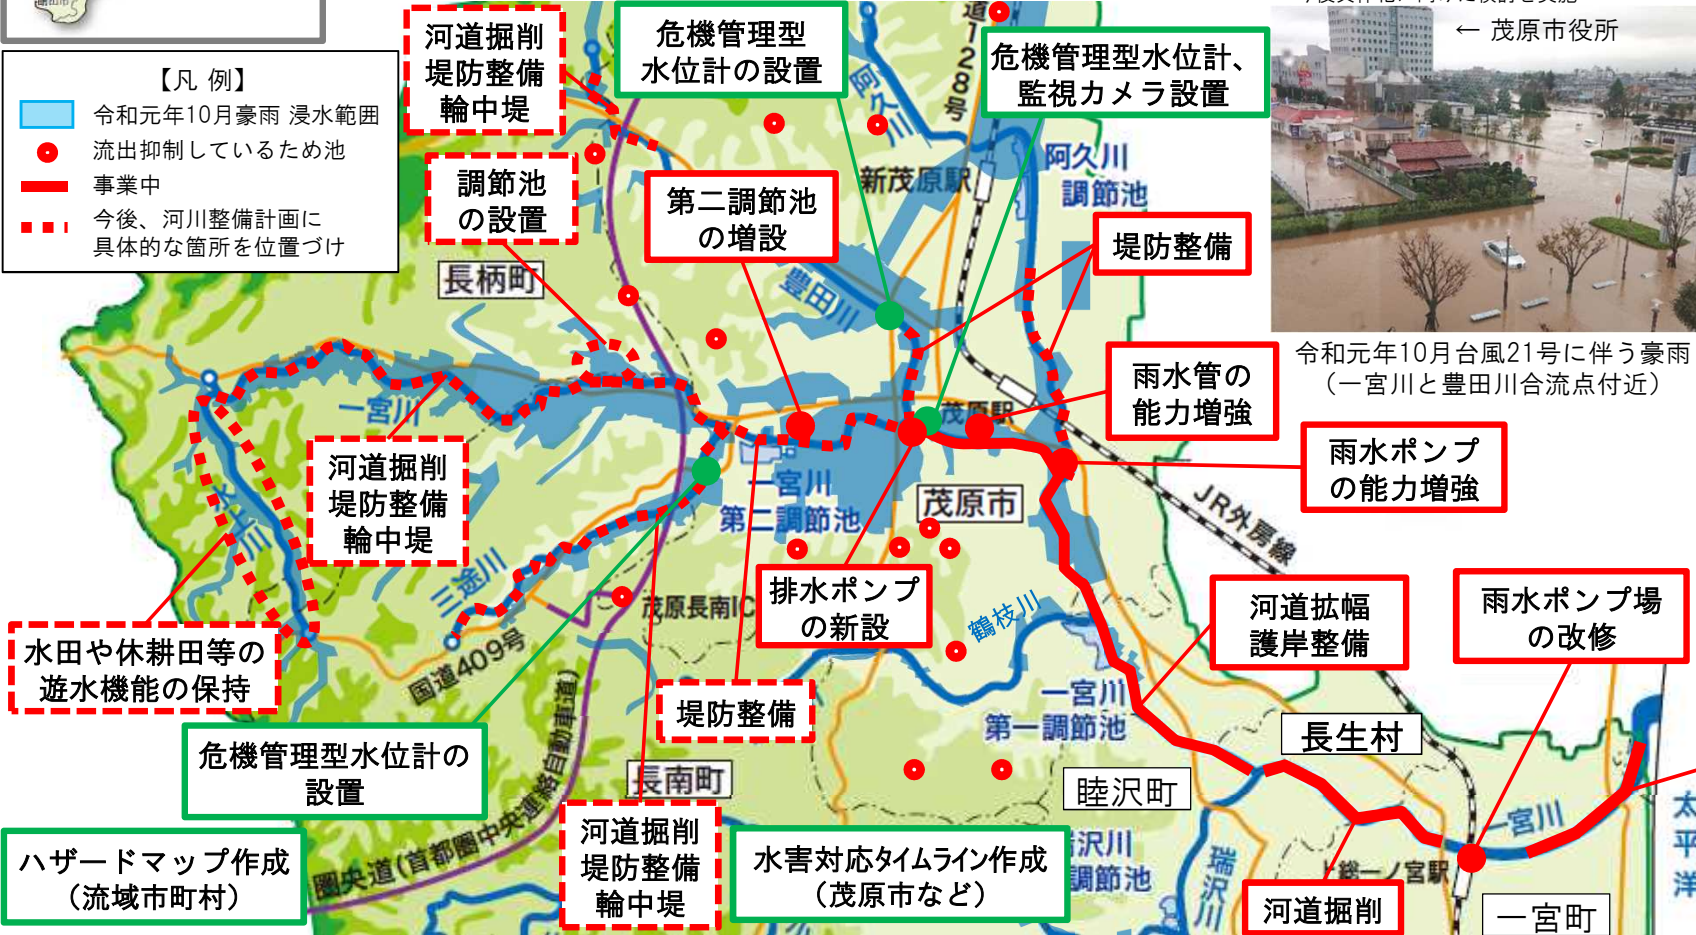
【凡 例】
令和元年10月豪雨 浸水範囲
流出抑制しているため池
事業中
今後、河川整備計画に具体的な箇所を位置づけ

河道掘削
堤防整備
輪中堤

危機管理型
水位計の設置

危機管理型水位計、
監視カメラ設置

← 茂原市役所

令和元年10月台風21号に伴う豪雨
（一宮川と豊田川合流点付近）

調節池
の設置

第二調節池
の増設

堤防整備

長柄町

豊田川

阿久川

阿久川
調節池

新茂原駅

国道128号

雨水管の
能力増強

雨水ポンプ
の能力増強

茂原駅

一宮川

河道掘削
堤防整備
輪中堤

一宮川
第二調節池

茂原市

JR外房線

三途川

茂原長南IC

排水ポンプ
の新設

鶴枝川

河道拡幅
護岸整備

雨水ポンプ場
の改修

水田や休耕田等の
遊水機能の保持

国道409号

堤防整備

一宮川
第一調節池

長生村

危機管理型水位計の
設置

長南町

睦沢町

圏央道(首都圏中央連絡自動車道)

ハザードマップ作成
（流域市町村）

河道掘削
堤防整備
輪中堤

水害対応タイムライン作成
（茂原市など）

瑞沢川
調節池

瑞沢川

上総一ノ宮駅

一宮川

河道掘削

一宮町

太平洋